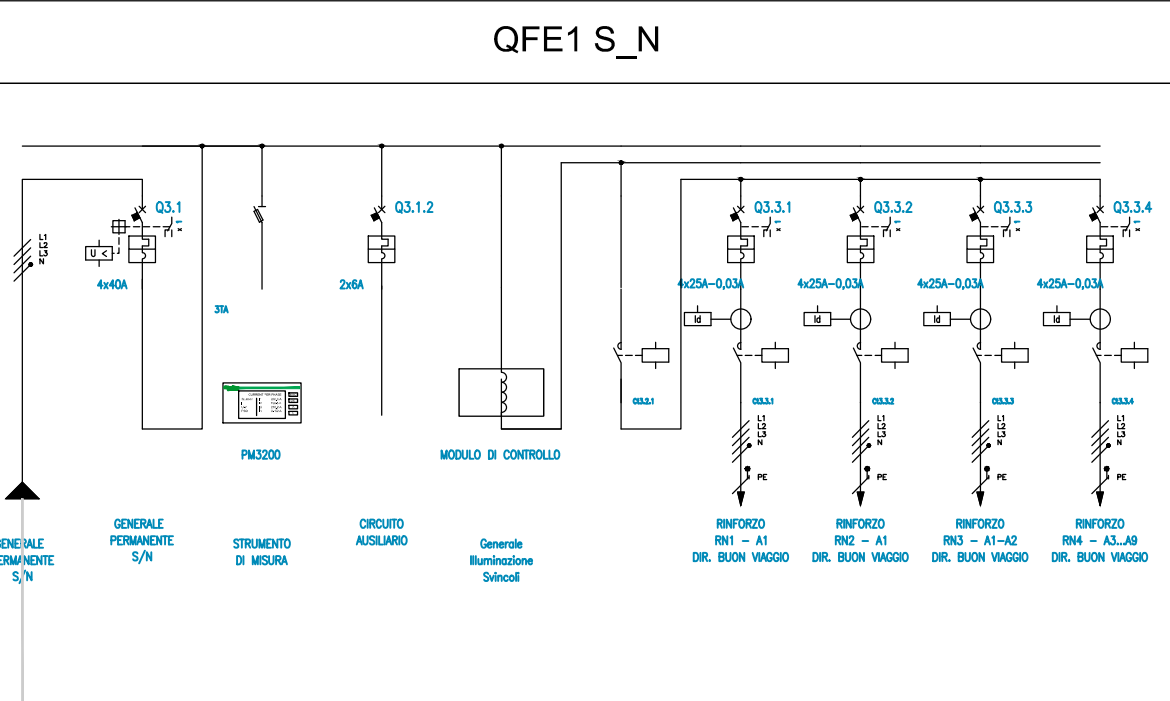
QFE1 S_N

L1
L2
L3
N

U <

Q3.1

4x40A

3TA

PM3200

Q3.1.2

2x6A

MODULO DI CONTROLLO

Q3.2.1

Q3.3.1

4x25A–0,03A

Id

Q3.3.1

L1
L2
L3
N

PE

Q3.3.2

4x25A–0,03A

Id

Q3.3.2

L1
L2
L3
N

PE

Q3.3.3

4x25A–0,03A

Id

Q3.3.3

L1
L2
L3
N

PE

Q3.3.4

4x25A–0,03A

Id

Q3.3.4

L1
L2
L3
N

PE

GENERALE
PERMANENTE
S/N

GENERALE
PERMANENTE
S/N

STRUMENTO
DI MISURA

CIRCUITO
AUSILIARIO

Generale
Illuminazione
Svincoli

RINFORZO
RN1 – A1
DIR. BUON VIAGGIO

RINFORZO
RN2 – A1
DIR. BUON VIAGGIO

RINFORZO
RN3 – A1–A2
DIR. BUON VIAGGIO

RINFORZO
RN4 – A3...A9
DIR. BUON VIAGGIO